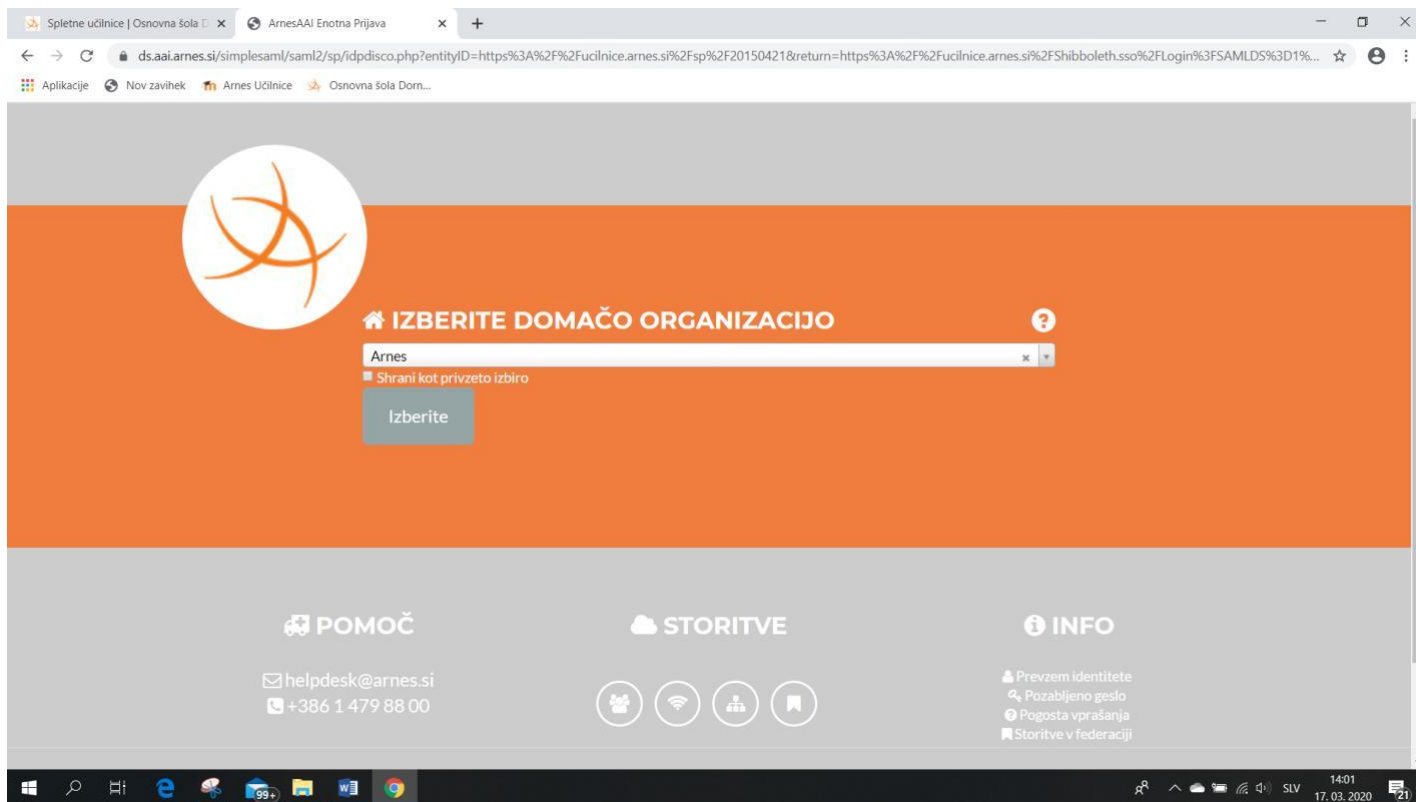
Spletne učilnice | Osnovna šola D ×
ArnesAAI Enotna Prijava ×
+

ds.aai.arnes.si/simplesaml/saml2/sp/idpdisco.php?entityID=https%3A%2F%2Fucilnice.arnes.si%2Fsp%2F20150421&return=https%3A%2F%2Fucilnice.arnes.si%2FShibboleth.sso%2FLogin%3FSAMLDS%3D1%...

Aplikacije
Nov zavihek
Arnes Učilnice
Osnovna šola Dorn...

IZBERITE DOMAČO ORGANIZACIJO

Arnes

Shrani kot privzeto izbiro

Izberite

POMOČ

helpdesk@arnes.si
+386 1 479 88 00

STORITVE

INFO

Prevzem identitete
Pozabljeno geslo
Pogosta vprašanja
Storitve v federaciji

99+

SLV
14:01
17. 03. 2020
21